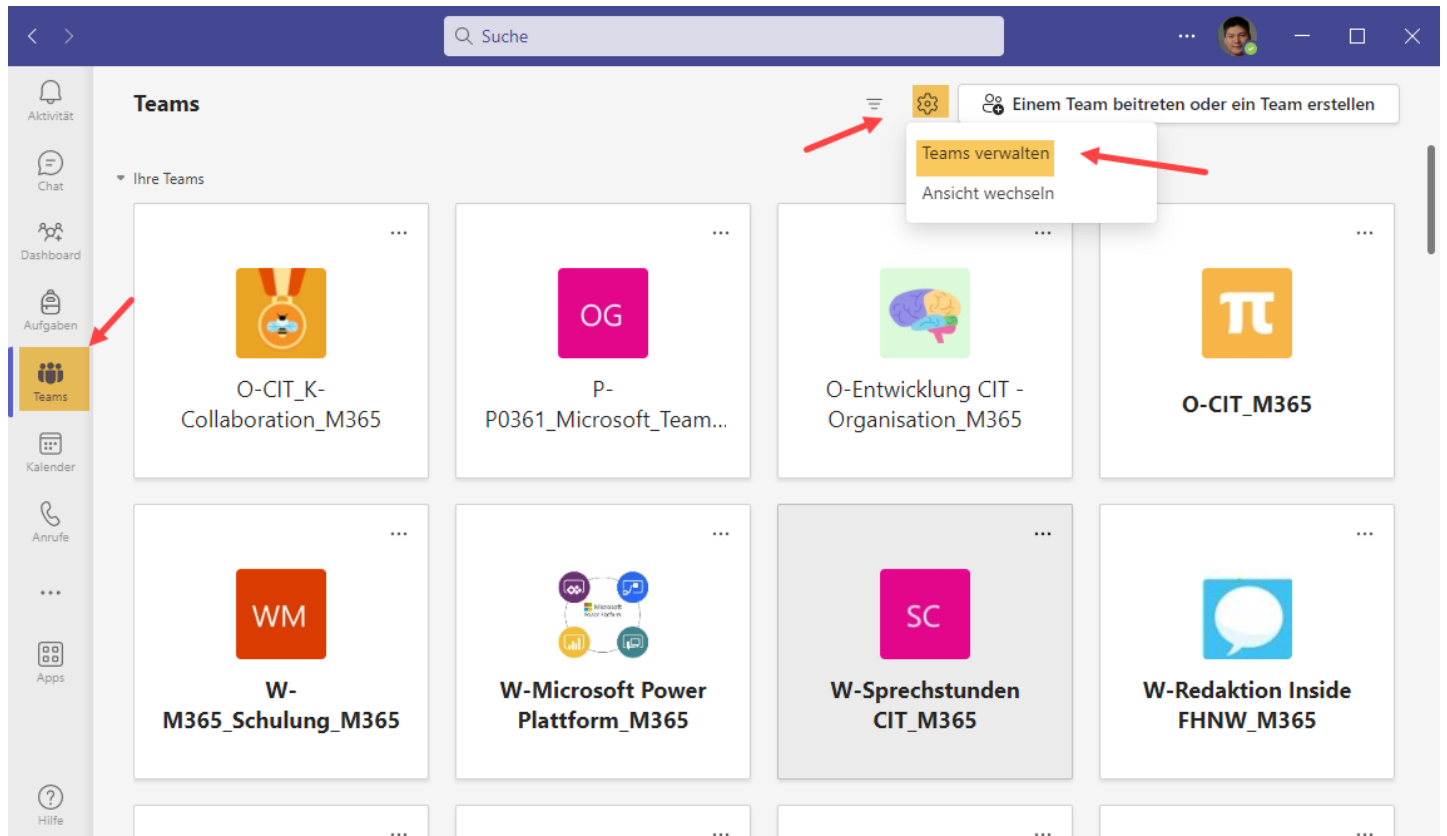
Suche

...

Aktivität

Chat

Dashboard

Aufgaben

Teams

Kalender

Anrufe

...

Apps

Hilfe

Teams

Einem Team beitreten oder ein Team erstellen

Teams verwalten

Ansicht wechseln

Ihre Teams

...

O-CIT_K-Collaboration_M365

...

OG

P-P0361_Microsoft_Team...

...

O-Entwicklung CIT - Organisation_M365

...

O-CIT_M365

...

WM

W-M365_Schulung_M365

...

Microsoft Power Platform

W-Microsoft Power Plattform_M365

...

SC

W-Sprechstunden CIT_M365

...

W-Redaktion Inside FHNW_M365

...

...

...

...